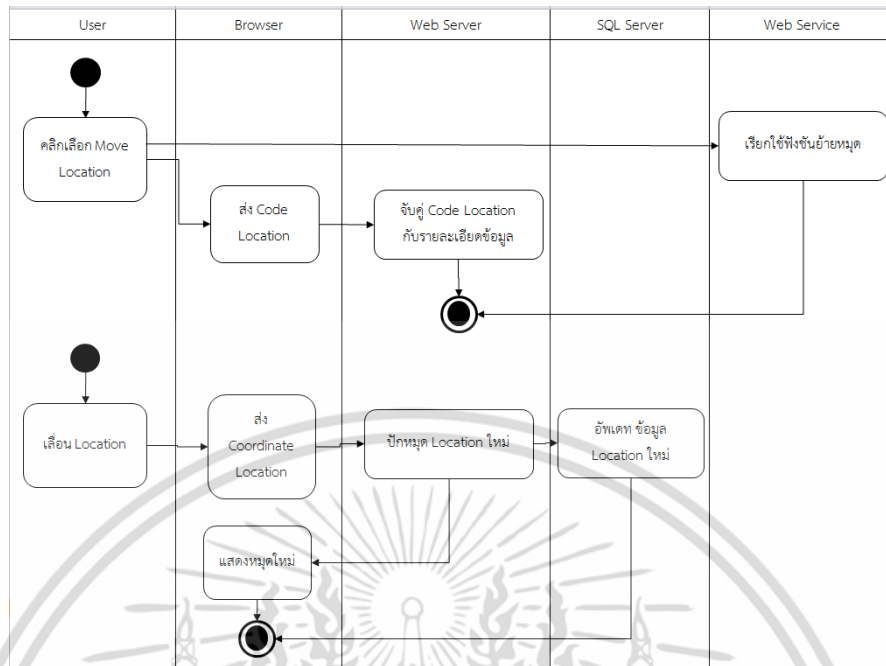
| User | Browser | Web Server | SQL Server | Web Service |
|---|---|---|---|---|

คลิกเลือก Move Location

เรียกใช้ฟังชั่นย้ายหมุด

ส่ง Code Location

จับคู่ Code Location กับรายละเอียดข้อมูล

เลื่อน Location

ส่ง Coordinate Location

ปักหมุด Location ใหม่

อัพเดท ข้อมูล Location ใหม่

แสดงหมุดใหม่